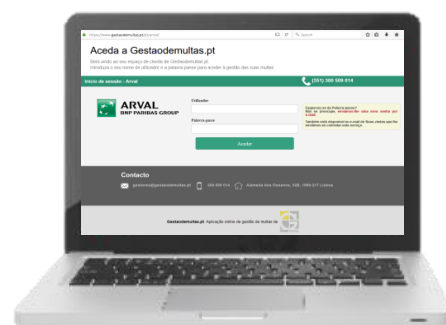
https://www.gestaodemultas.pt/arval

Search

Aceda a Gestaodemultas.pt

Bem-vindo ao seu espaço de cliente da Gestaodemultas.pt
Introduza o seu nome de utilizador e a palavra-passe para aceder à gestão das suas multas.

Início de sessão - Arval

(351) 960 508 014

ARVAL
BNP PARIBAS GROUP

Utilizador

Palavra-passe

Aceder

Esqueceu-se da Palavra-passe?
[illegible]

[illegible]

Contacto

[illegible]@gestaodemultas.pt

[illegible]

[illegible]

Gestaodemultas.pt Aplicação online de gestão de multas de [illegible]